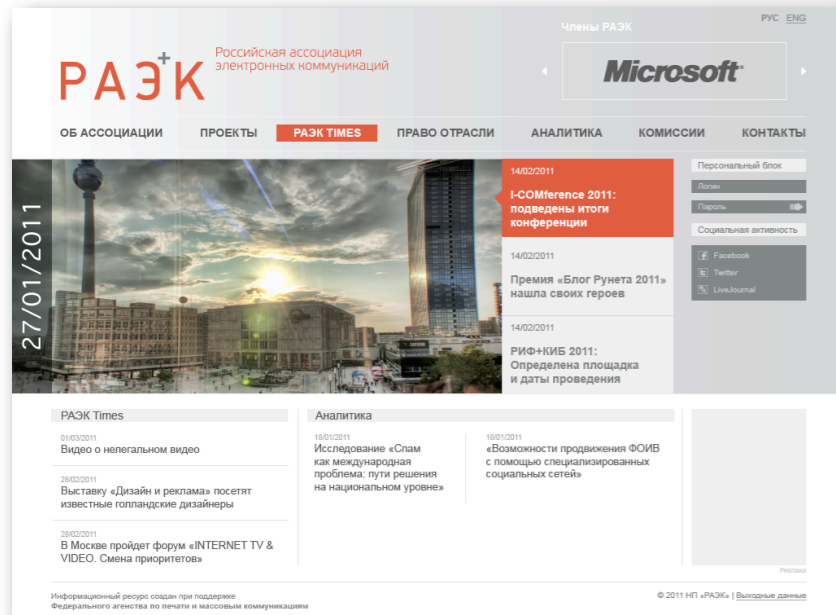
РУС ENG

Члены РАЭК

РАЭК Российская ассоциация электронных коммуникаций

Microsoft

ОБ АССОЦИАЦИИ ПРОЕКТЫ РАЭК TIMES ПРАВО ОТРАСЛИ АНАЛИТИКА КОМИССИИ КОНТАКТЫ

27/01/2011

14/02/2011
I-COMference 2011: подведены итоги конференции

14/02/2011
Премия «Блог Рунета 2011» нашла своих героев

14/02/2011
РИФ+КИБ 2011: Определена площадка и даты проведения

Персональный блок
Логин
Пароль

Социальная активность
Facebook
Twitter
LiveJournal

РАЭК Times

01/03/2011
Видео о нелегальном видео

28/02/2011
Выставку «Дизайн и реклама» посетят известные голландские дизайнеры

28/02/2011
В Москве пройдет форум «INTERNET TV & VIDEO. Смена приоритетов»

Аналитика

18/01/2011
Исследование «Спам как международная проблема: пути решения на национальном уровне»

18/01/2011
«Возможности продвижения ФОИВ с помощью специализированных социальных сетей»

Реклама

Информационный ресурс создан при поддержке Федерального агентства по печати и массовым коммуникациям

© 2011 НП «РАЭК» | Выходные данные